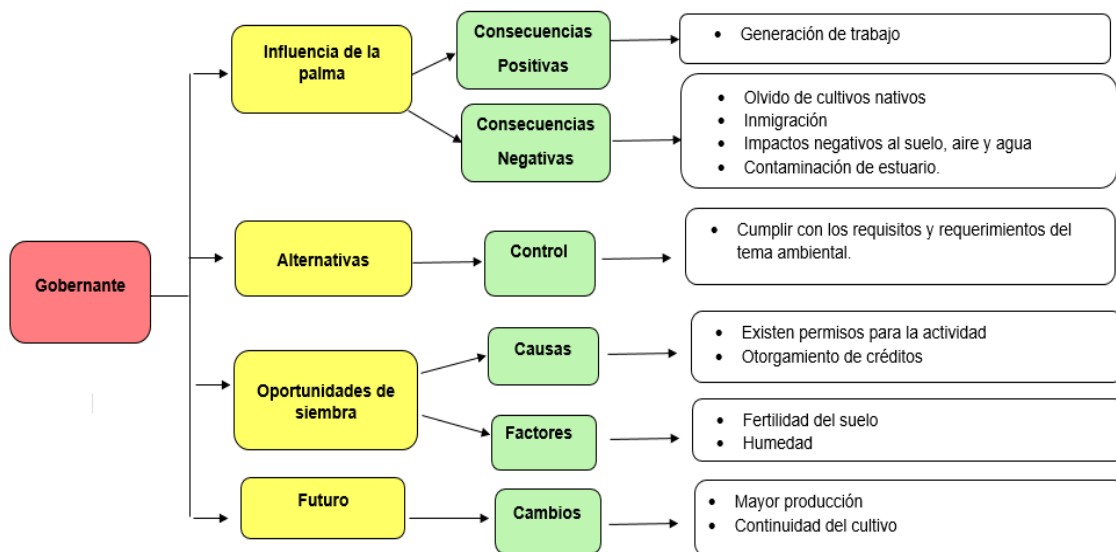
Gobernante

Influencia de la palma

Consecuencias Positivas

- Generación de trabajo

Consecuencias Negativas

- Olvido de cultivos nativos
- Inmigración
- Impactos negativos al suelo, aire y agua
- Contaminación de estuario.

Alternativas

Control

- Cumplir con los requisitos y requerimientos del tema ambiental.

Oportunidades de siembra

Causas

- Existen permisos para la actividad
- Otorgamiento de créditos

Factores

- Fertilidad del suelo
- Humedad

Futuro

Cambios

- Mayor producción
- Continuidad del cultivo